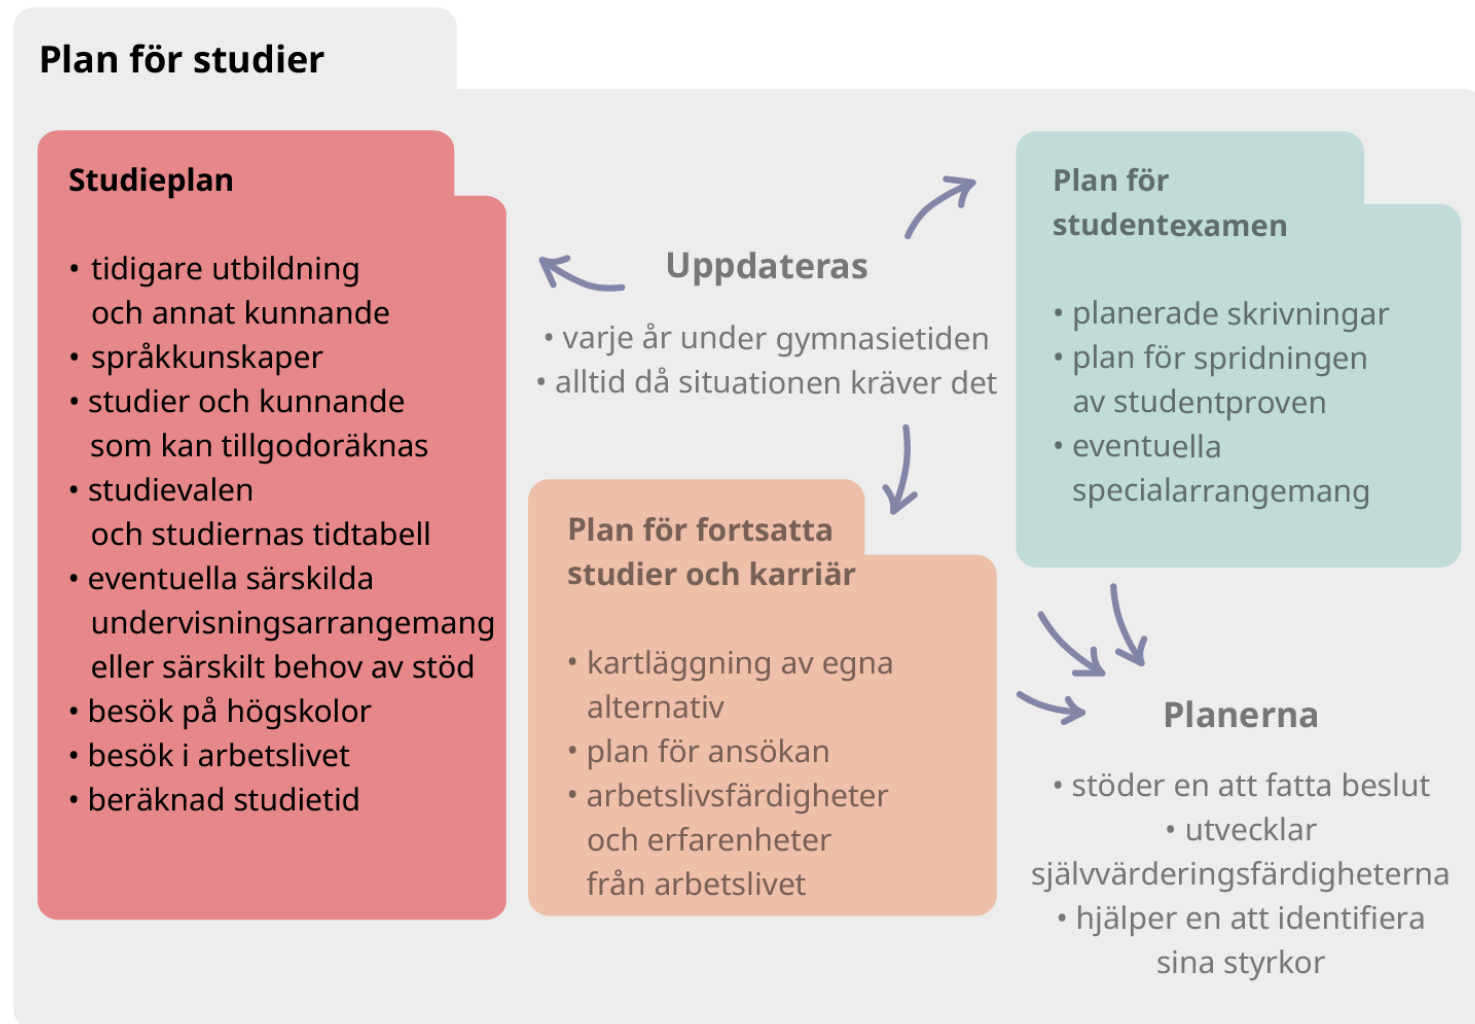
Plan för studier

Studieplan

• tidigare utbildning och annat kunnande
• språkkunskaper
• studier och kunnande som kan tillgodoräknas
• studievalen och studiernas tidtabell
• eventuella särskilda undervisningsarrangemang eller särskilt behov av stöd
• besök på högskolor
• besök i arbetslivet
• beräknad studietid

Uppdateras

• varje år under gymnasietiden
• alltid då situationen kräver det

Plan för studentexamen

• planerade skrivningar
• plan för spridningen av studentproven
• eventuella specialarrangemang

Plan för fortsatta studier och karriär

• kartläggning av egna alternativ
• plan för ansökan
• arbetslivsfärdigheter och erfarenheter från arbetslivet

Planerna

• stöder en att fatta beslut
• utvecklar självvärderingsfärdigheterna
• hjälper en att identifiera sina styrkor